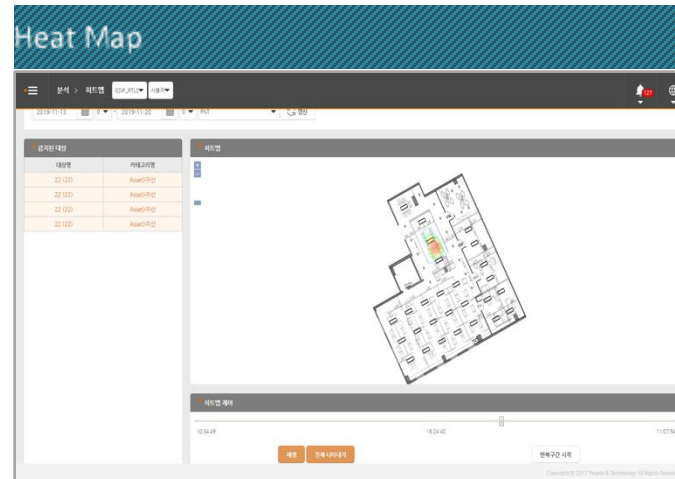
Heat Map

분석 > 히트맵 GSP_RTLS 사용자

127

2019-11-13 0 2019-11-20 0 PNT 갱신

감지된 대상

| 대상명 | 카테고리명 |
|---|---|
| 22 (22) | Asset주전 |
| 22 (22) | Asset주전 |
| 22 (22) | Asset주전 |
| 22 (22) | Asset주전 |

히트맵

+
−

히트맵 제어

10:34:49 16:24:40 11:07:54

재생 전체 나타내기 반복구간 시작

Copyright © 2017 People & Technology All Rights Reserved